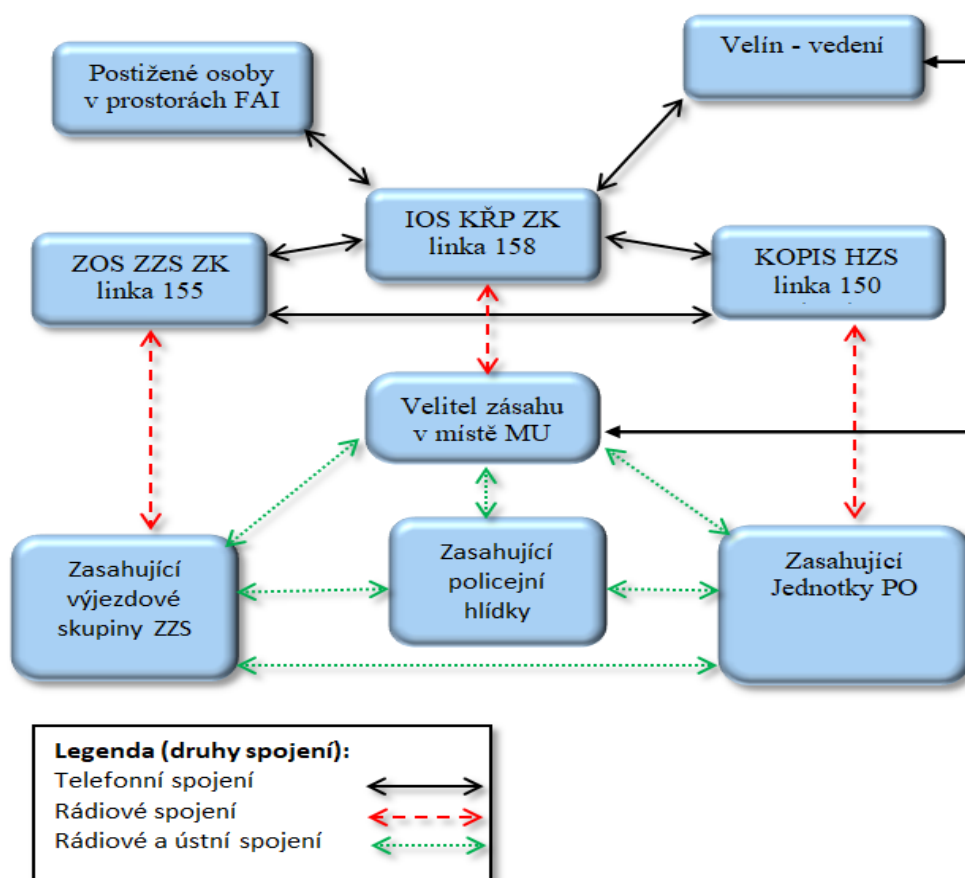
Postižené osoby v prostorách FAI

Velín - vedení

ZOS ZZS ZK linka 155

IOS KŘP ZK linka 158

KOPIS HZS linka 150

Velitel zásahu v místě MU

Zasahující výjezdové skupiny ZZS

Zasahující policejní hlídky

Zasahující Jednotky PO

Legenda (druhy spojení):
Telefonní spojení
Rádiové spojení
Rádiové a ústní spojení